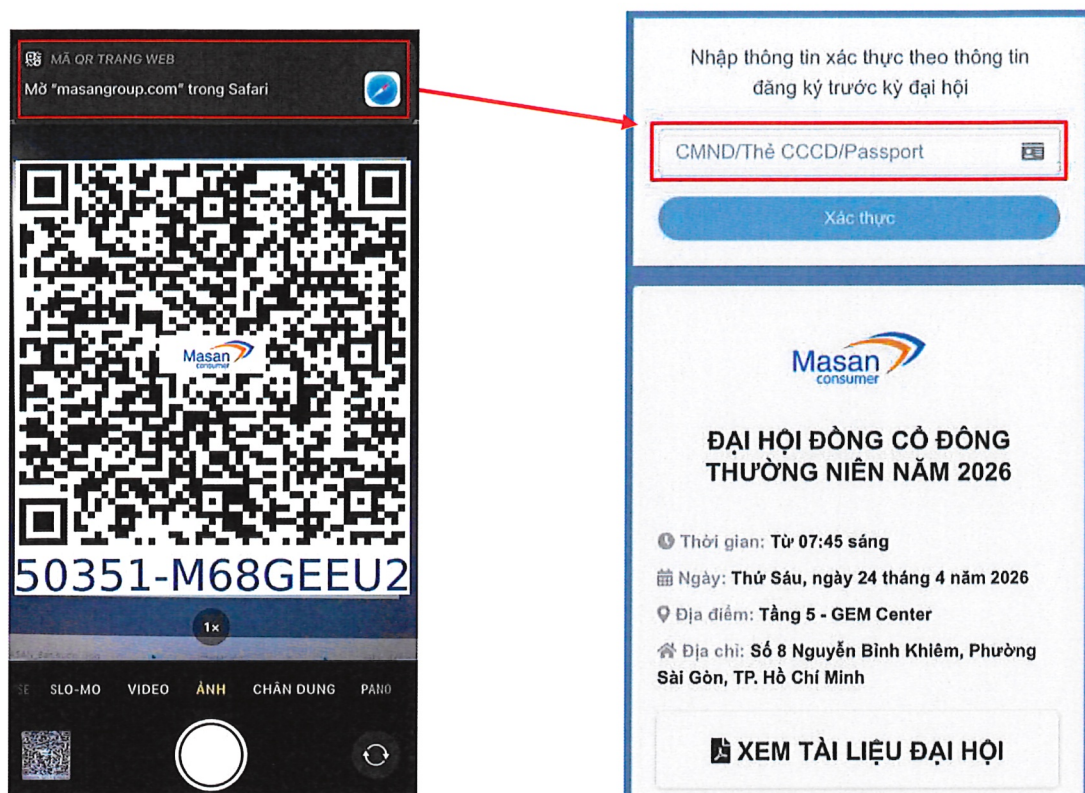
MÃ QR TRANG WEB
Mở "masangroup.com" trong Safari

Masan consumer

50351-M68GEEU2

1×

SE SLO-MO VIDEO ẢNH CHÂN DUNG PANO

Nhập thông tin xác thực theo thông tin đăng ký trước kỳ đại hội

CMND/Thẻ CCCD/Passport

Xác thực

Masan consumer

ĐẠI HỘI ĐỒNG CỔ ĐÔNG THƯỜNG NIÊN NĂM 2026

Thời gian: Từ 07:45 sáng

Ngày: Thứ Sáu, ngày 24 tháng 4 năm 2026

Địa điểm: Tầng 5 - GEM Center

Địa chỉ: Số 8 Nguyễn Bỉnh Khiêm, Phường Sài Gòn, TP. Hồ Chí Minh

XEM TÀI LIỆU ĐẠI HỘI